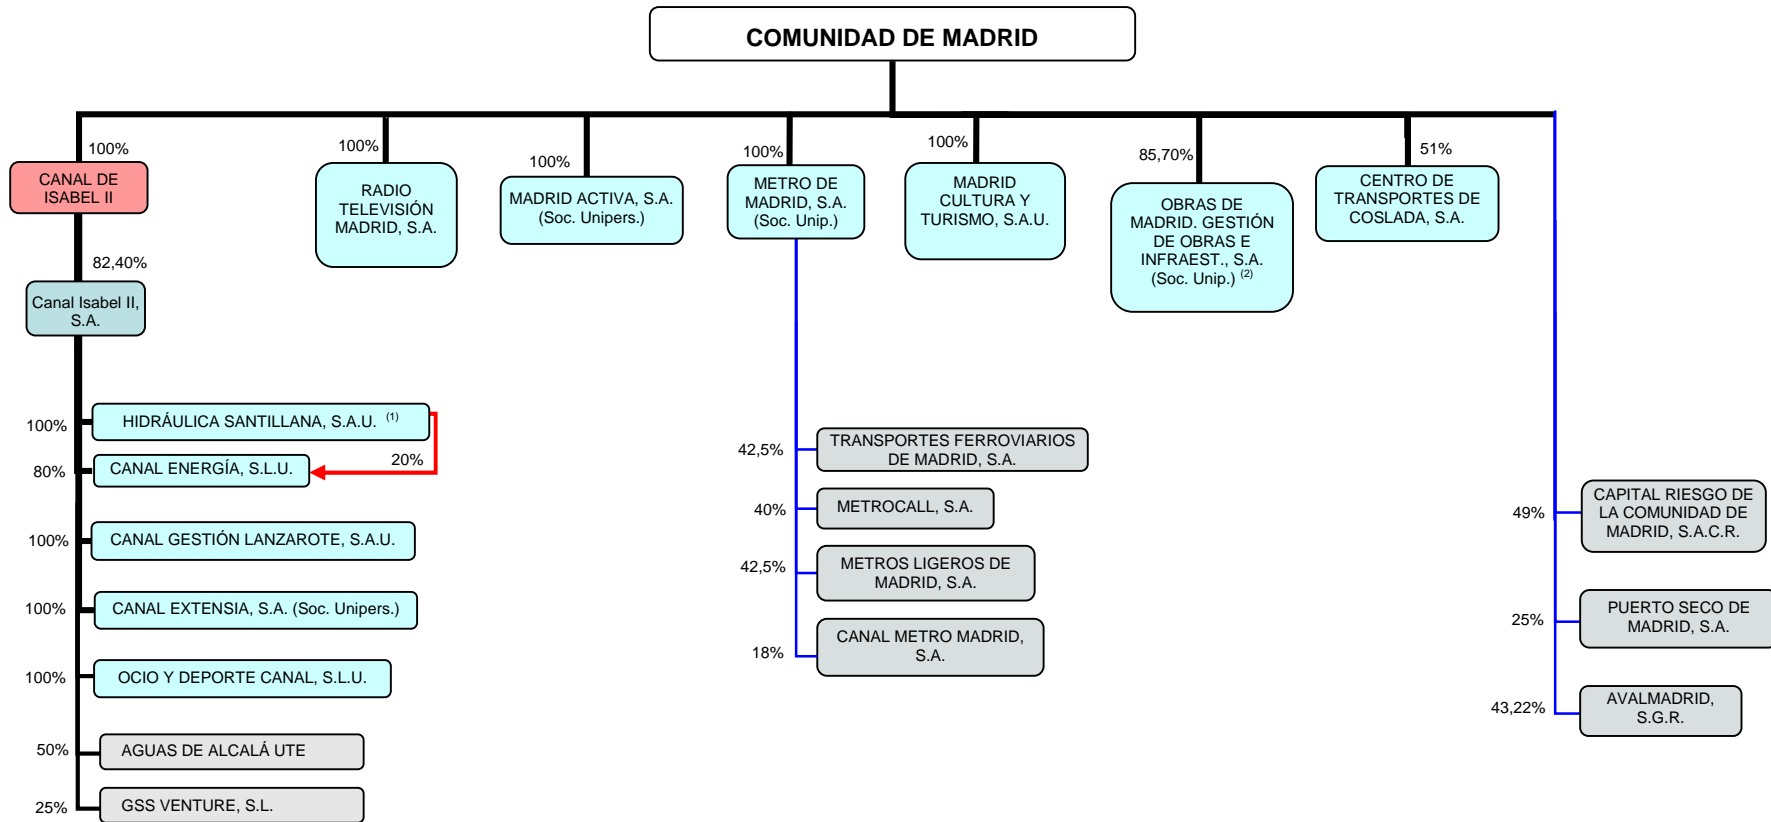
COMUNIDAD DE MADRID

100%
CANAL DE ISABEL II

82,40%
Canal Isabel II, S.A.

100%
HIDRÁULICA SANTILLANA, S.A.U. $^{(1)}$

20%

80%
CANAL ENERGÍA, S.L.U.

100%
CANAL GESTIÓN LANZAROTE, S.A.U.

100%
CANAL EXTENSIA, S.A. (Soc. Unipers.)

100%
OCIO Y DEPORTE CANAL, S.L.U.

50%
AGUAS DE ALCALÁ UTE

25%
GSS VENTURE, S.L.

100%
RADIO TELEVISIÓN MADRID, S.A.

100%
MADRID ACTIVA, S.A. (Soc. Unipers.)

100%
METRO DE MADRID, S.A. (Soc. Unip.)

42,5%
TRANSPORTES FERROVIARIOS DE MADRID, S.A.

40%
METROCALL, S.A.

42,5%
METROS LIGEROS DE MADRID, S.A.

18%
CANAL METRO MADRID, S.A.

100%
MADRID CULTURA Y TURISMO, S.A.U.

85,70%
OBRAS DE MADRID. GESTIÓN DE OBRAS E INFRAEST., S.A. (Soc. Unip.) $^{(2)}$

51%
CENTRO DE TRANSPORTES DE COSLADA, S.A.

49%
CAPITAL RIESGO DE LA COMUNIDAD DE MADRID, S.A.C.R.

25%
PUERTO SECO DE MADRID, S.A.

43,22%
AVALMADRID, S.G.R.